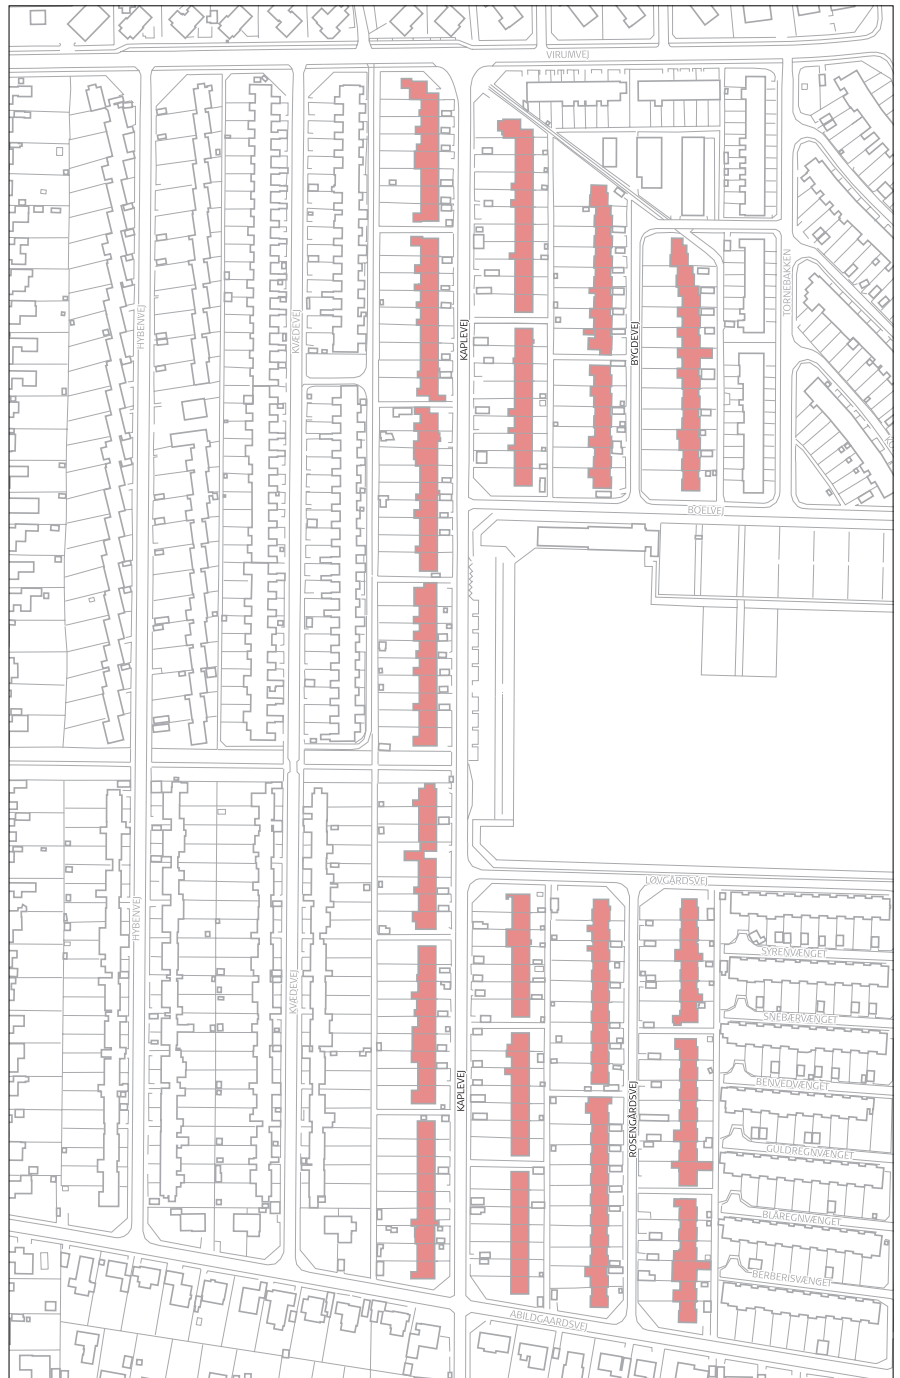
VIRUMVEJ
TORNEBAKKEN
HYBENVEJ
KVÆDEVEJ
KAPLEVEJ
BYGDEVEJ
BØELVEJ
LØVGÅRDSVEJ
SYRENVÆNGET
SNEBÆRVÆNGET
BENVEDVÆNGET
GULDREGNVÆNGET
BLÅREGNVÆNGET
BERBERISVÆNGET
HYBENVEJ
KVÆDEVEJ
KAPLEVEJ
ROSENGÅRDSVEJ
ABILDGAARDSVEJ